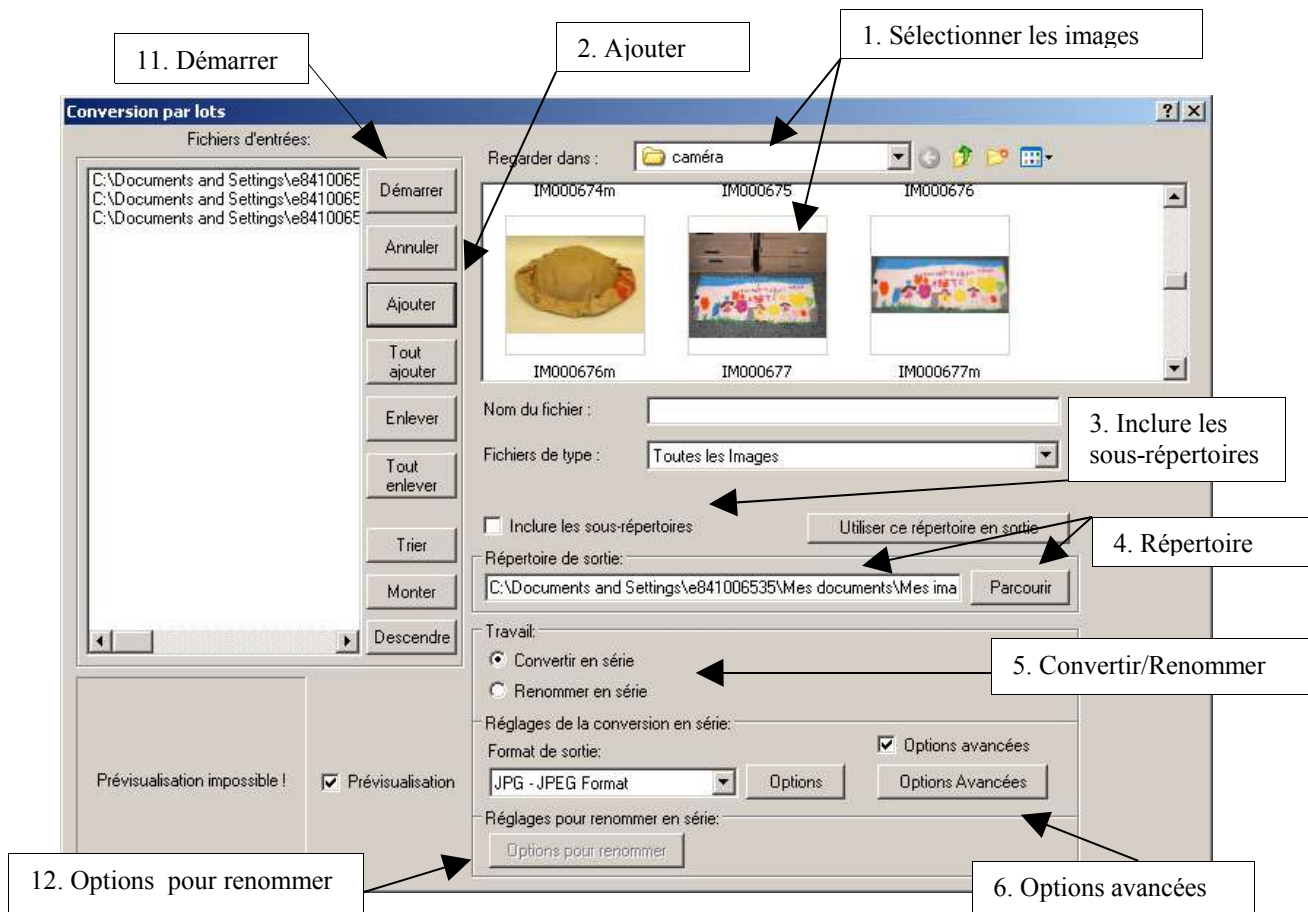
11. Démarrer

2. Ajouter

1. Sélectionner les images

Conversion par lots

?

Fichiers d'entrées:

C:\Documents and Settings\e8410065
C:\Documents and Settings\e8410065
C:\Documents and Settings\e8410065

Démarrer

Annuler

Ajouter

Tout ajouter

Enlever

Tout enlever

Trier

Monter

Descendre

Regarder dans :

caméra

IM000674m

IM000675

IM000676

IM000676m

IM000677

IM000677m

Nom du fichier :

Fichiers de type :

Toutes les Images

3. Inclure les sous-répertoires

Inclure les sous-répertoires

Utiliser ce répertoire en sortie

4. Répertoire

Répertoire de sortie:

C:\Documents and Settings\e841006535\Mes documents\Mes ima

Parcourir

Travail:

Convertir en série

Renommer en série

5. Convertir/Renommer

Réglages de la conversion en série:

Format de sortie:

Options avancées

Prévisualisation impossible !

Prévisualisation

JPG - JPEG Format

Options

Options Avancées

Réglages pour renommer en série:

Options pour renommer

12. Options pour renommer

6. Options avancées